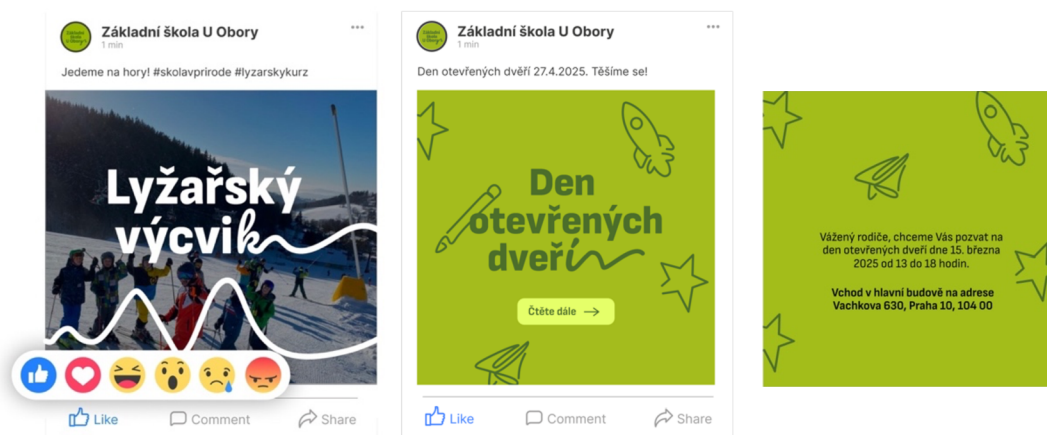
Základní škola U Obory
1 min

Jedeme na hory! #skolavprirode #lyzarskykurz

Lyžařský výcvik

Like
Comment
Share

Základní škola U Obory
1 min

Den otevřených dveří 27.4.2025. Těšíme se!

Den otevřených dveří

Čtěte dále

Like
Comment
Share

Vážený rodiče, chceme Vás pozvat na den otevřených dveří dne 15. března 2025 od 13 do 18 hodin.

Vchod v hlavní budově na adrese Vachkova 630, Praha 10, 104 00